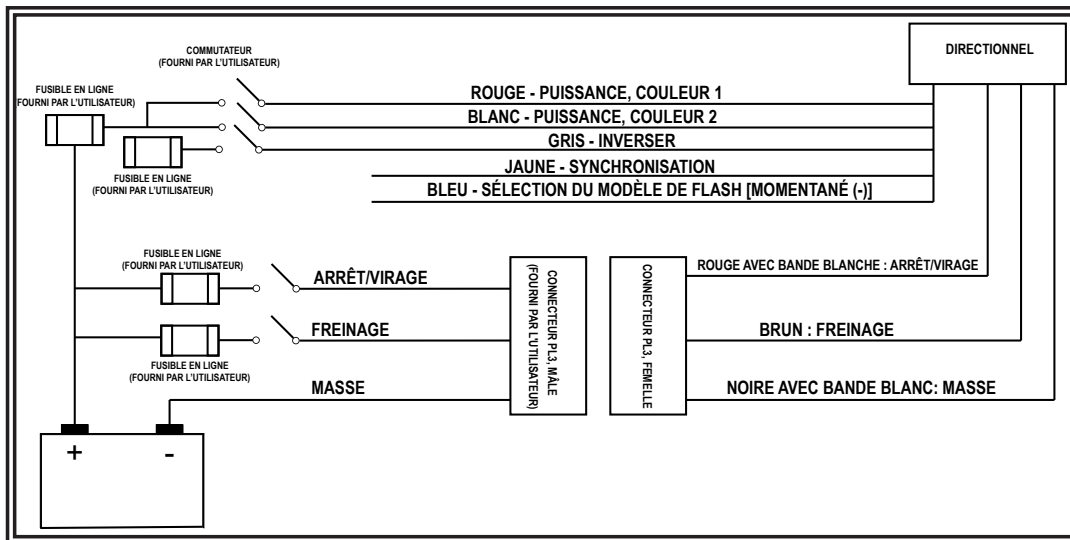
COMMUTATEUR
(FOURNI PAR L'UTILISATEUR)

DIRECTIONNEL

FUSIBLE EN LIGNE
(FOURNI PAR L'UTILISATEUR)

ROUGE - PUISSANCE, COULEUR 1

BLANC - PUISSANCE, COULEUR 2

GRIS - INVERSER

FUSIBLE EN LIGNE
(FOURNI PAR L'UTILISATEUR)

JAUNE - SYNCHRONISATION

BLEU - SÉLECTION DU MODÈLE DE FLASH [MOMENTANÉ (-)]

FUSIBLE EN LIGNE
(FOURNI PAR L'UTILISATEUR)

ARRÊT/VIRAGE

CONNECTEUR PL3, MÂLE
(FOURNI PAR L'UTILISATEUR)

CONNECTEUR PL3, FEMELLE

ROUGE AVEC BANDE BLANCHE : ARRÊT/VIRAGE

FREINAGE

BRUN : FREINAGE

FUSIBLE EN LIGNE
(FOURNI PAR L'UTILISATEUR)

MASSE

NOIRE AVEC BANDE BLANC: MASSE

+

-